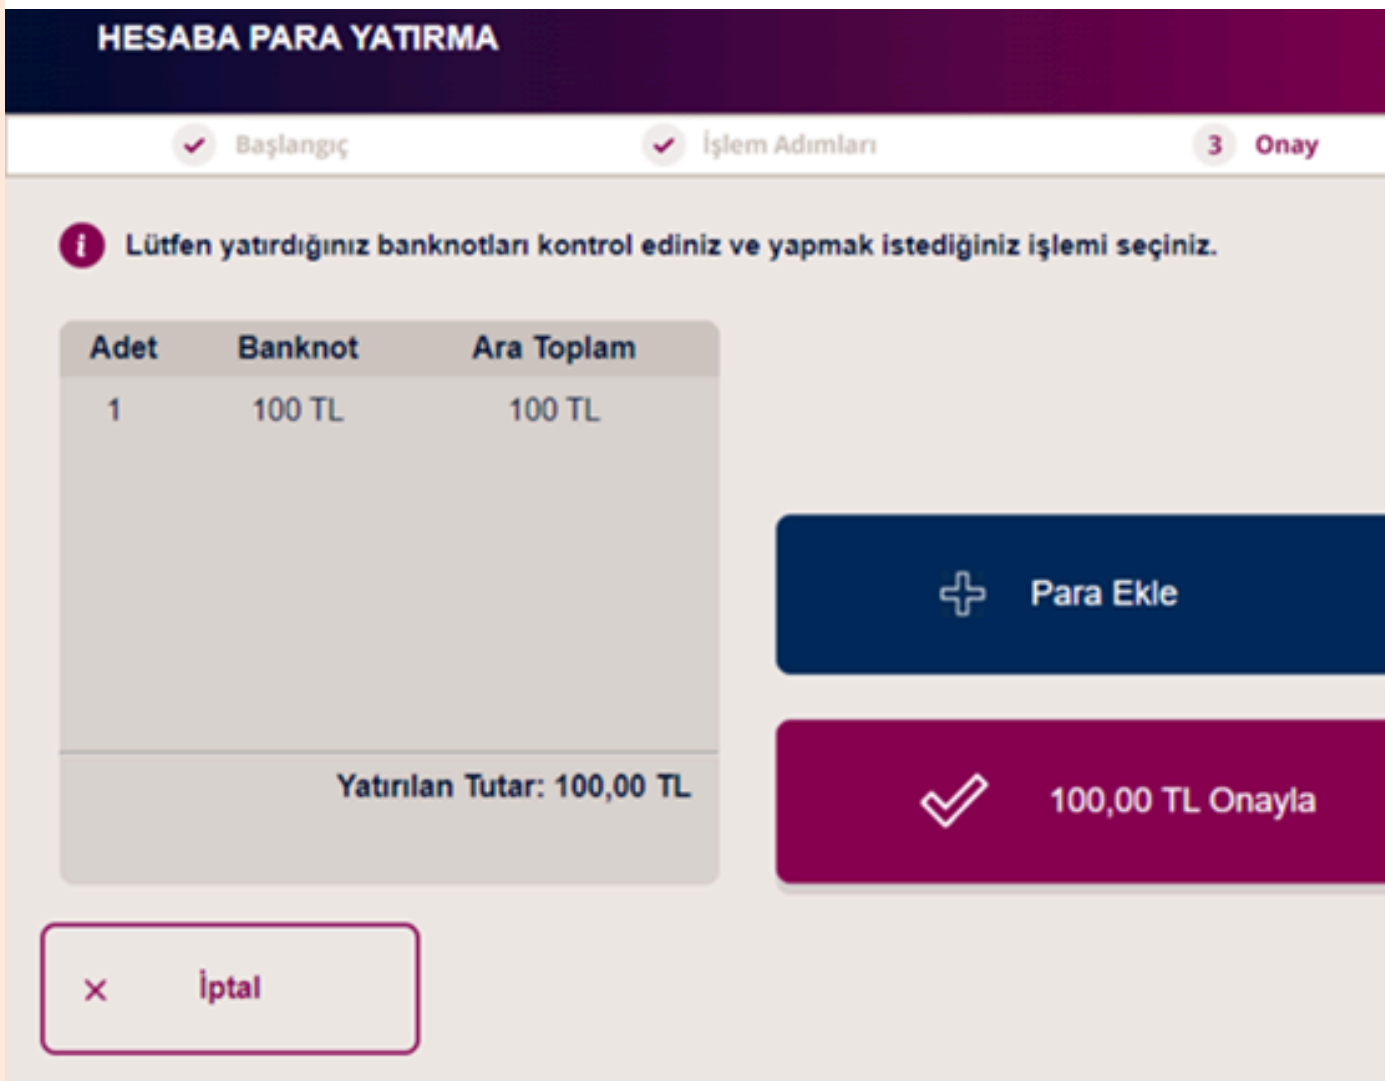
HESABA PARA YATIRMA

Başlangıç İşlem Adımları 3 Onay

Lütfen yatırdığınız banknotları kontrol ediniz ve yapmak istediğiniz işlemi seçiniz.

| Adet | Banknot | Ara Toplam |
|---|---|---|
| 1 | 100 TL | 100 TL |

Yatırılan Tutar: 100,00 TL

Para Ekle

100,00 TL Onayla

× İptal